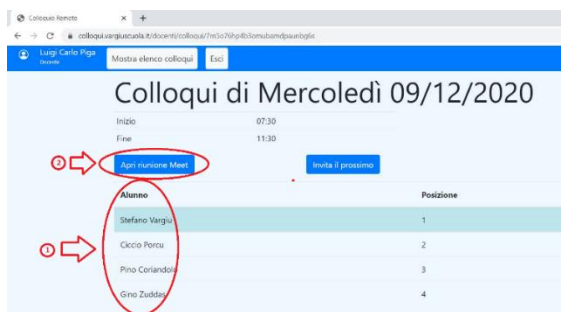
Colloquio Remoto × +

← → C colloqui.vargiuscuola.it/docenti/colloqui/7m3o76hp4b3omubamdpauebgife

Luigi Carlo Piga
Docente

Mostra elenco colloqui Esci

Colloqui di Mercoledì 09/12/2020

Inizio 07:30
Fine 11:30

2

Apri riunione Meet

Invita il prossimo

| Alunno | Posizione |
|---|---|
| Stefano Vargiu | 1 |
| Ciccio Porcu | 2 |
| Pino Coriandolo | 3 |
| Gino Zuddas | 4 |

1